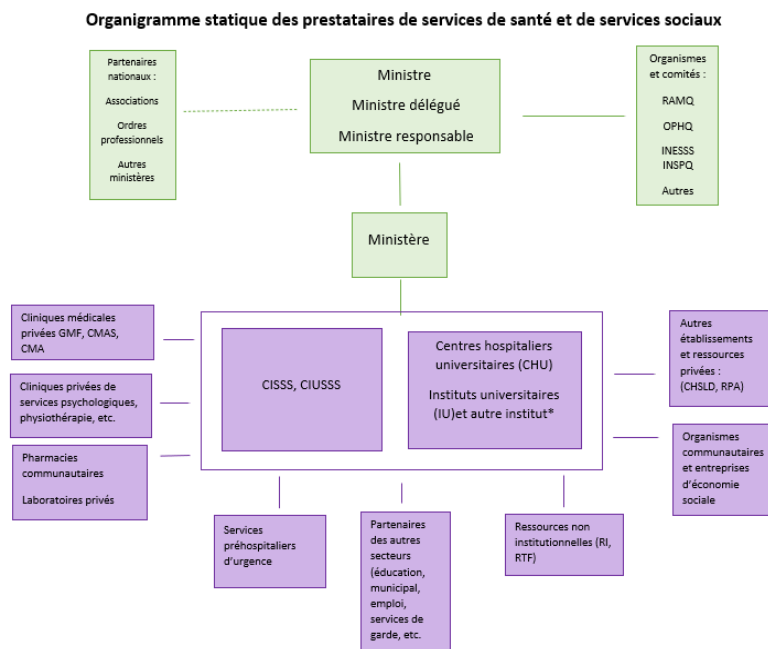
Organigramme statique des prestataires de services de santé et de services sociaux

Partenaires nationaux :

Associations

Ordres professionnels

Autres ministères

Ministre

Ministre délégué

Ministre responsable

Organismes et comités :

RAMQ

OPHQ

INESSS
INSPQ

Autres

Ministère

Cliniques médicales privées GMF, CMAS, CMA

Cliniques privées de services psychologiques, physiothérapie, etc.

Pharmacies communautaires

Laboratoires privés

CISSS, CIUSSS

Centres hospitaliers universitaires (CHU)

Instituts universitaires (IU)et autre institut*

Autres établissements et ressources privées : (CHSLD, RPA)

Organismes communautaires et entreprises d'économie sociale

Services préhospitaliers d'urgence

Partenaires des autres secteurs (éducation, municipal, emploi, services de garde, etc.

Ressources non institutionnelles (RI, RTF)